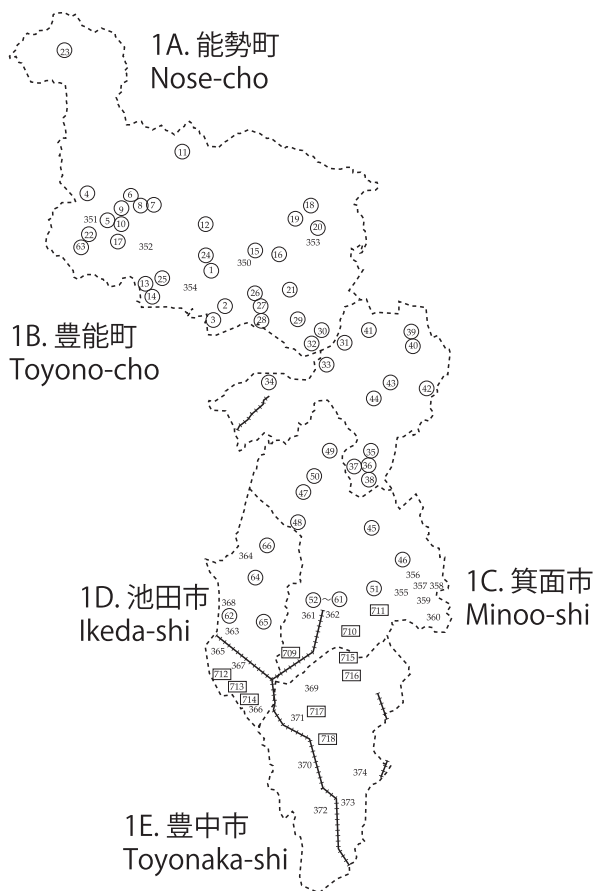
1A. 能勢町
Nose-cho

23

11

4 6 9 8 7 351 5 10 22 17 63 352 12 18 19 20 353 24 15 16 1 350 13 25 14 354 21 26 2 27 3 28 29 30 32 31 33 41 39 40

1B. 豊能町
Toyono-cho

34 43 42 44 49 35 37 36 38 50 47 48 45

364 66 64 46 356 357 358 355 359 360 51 368 62 363 65 52 〜 61 361 362 711 710 715 716 709 365 367 712 713 714 366 369 717 371 718 370 374 372 373

1C. 箕面市
Minoo-shi

1D. 池田市
Ikeda-shi

1E. 豊中市
Toyonaka-shi